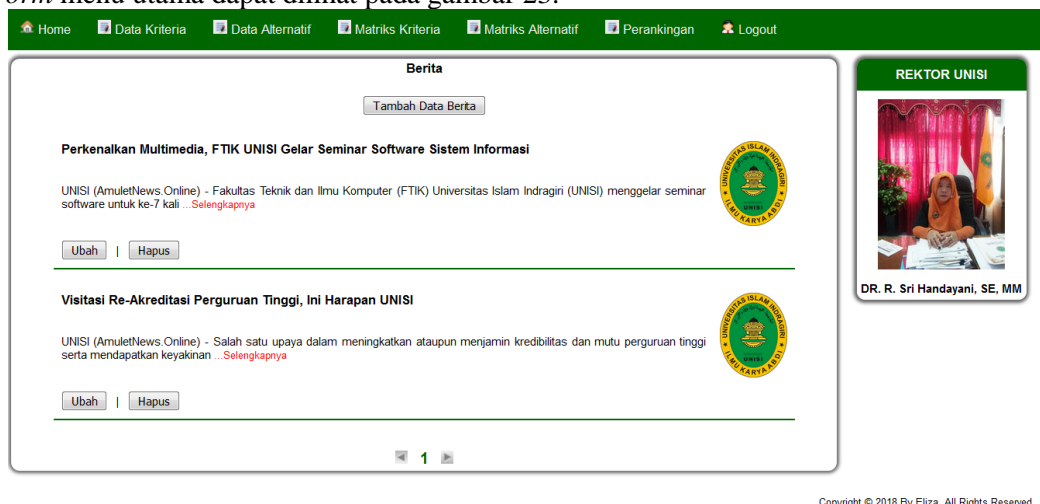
*orm* menu utama dapat dilihat pada gambar 25.

Home | Data Kriteria | Data Alternatif | Matriks Kriteria | Matriks Alternatif | Perankingan | Logout

Berita

Tambah Data Berita

Perkenalkan Multimedia, FTIK UNISI Gelar Seminar Software Sistem Informasi

UNIVERSITAS ISLAM INDRAGIRI
UNISI
ILMU KARYA ABDI

UNISI (AmuletNews.Online) - Fakultas Teknik dan Ilmu Komputer (FTIK) Universitas Islam Indragiri (UNISI) menggelar seminar software untuk ke-7 kali ...Selengkapnya

Ubah | Hapus

Visitasi Re-Akreditasi Perguruan Tinggi, Ini Harapan UNISI

UNIVERSITAS ISLAM INDRAGIRI
UNISI
ILMU KARYA ABDI

UNISI (AmuletNews.Online) - Salah satu upaya dalam meningkatkan ataupun menjamin kredibilitas dan mutu perguruan tinggi serta mendapatkan keyakinan ...Selengkapnya

Ubah | Hapus

1

REKTOR UNISI

DR. R. Sri Handayani, SE, MM

Copyright © 2018 By Eliza. All Rights Reserved